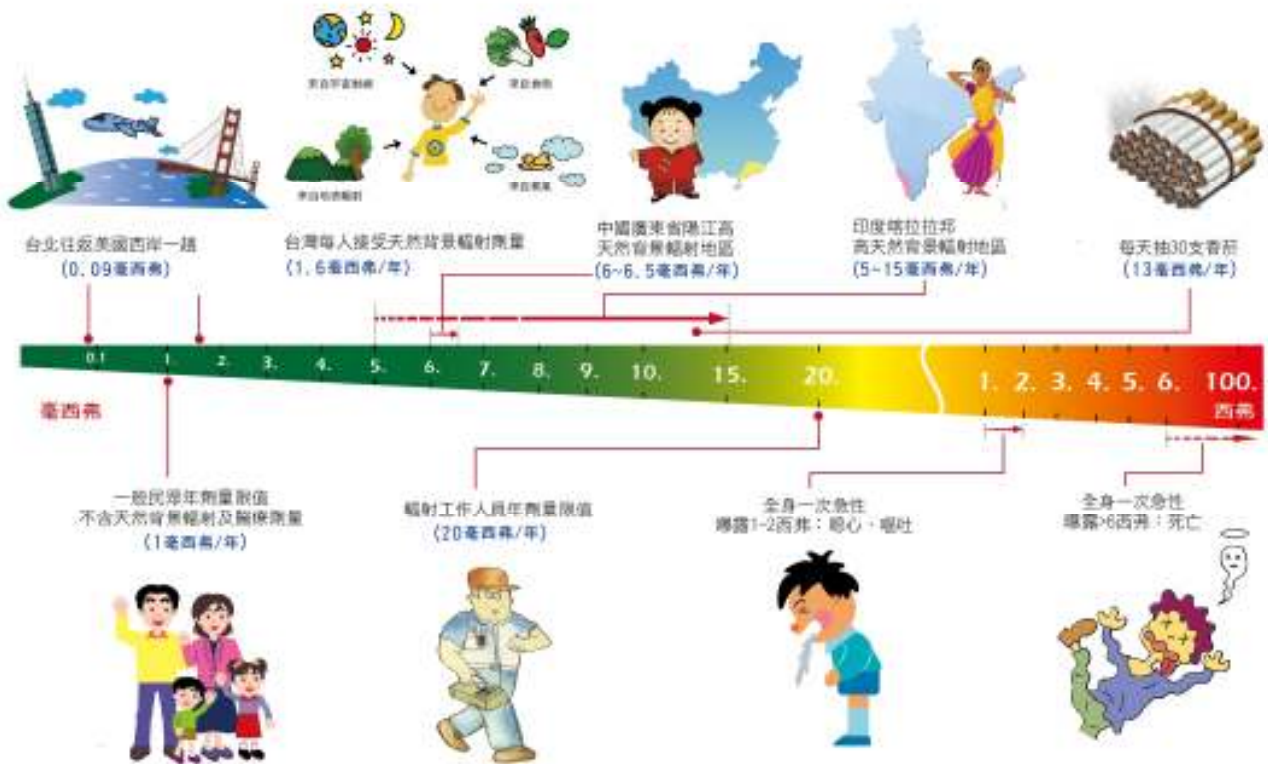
台北往返美國西岸一趟
(0.09毫西弗)

來自宇宙射線
來自食物
來自地表輻射
來自氡氣

台灣每人接受天然背景輻射劑量
(1.6毫西弗/年)

中國廣東省陽江高天然背景輻射地區
(6~6.5毫西弗/年)

印度喀拉拉邦高天然背景輻射地區
(5~15毫西弗/年)

每天抽30支香菸
(13毫西弗/年)

0.1 1. 2. 3. 4. 5. 6. 7. 8. 9. 10. 15. 20. 1. 2. 3. 4. 5. 6. 100.

毫西弗

西弗

一般民眾年劑量限值
不含天然背景輻射及醫療劑量
(1毫西弗/年)

輻射工作人員年劑量限值
(20毫西弗/年)

全身一次急性
曝露1-2西弗:噁心、嘔吐

全身一次急性
曝露>6西弗:死亡